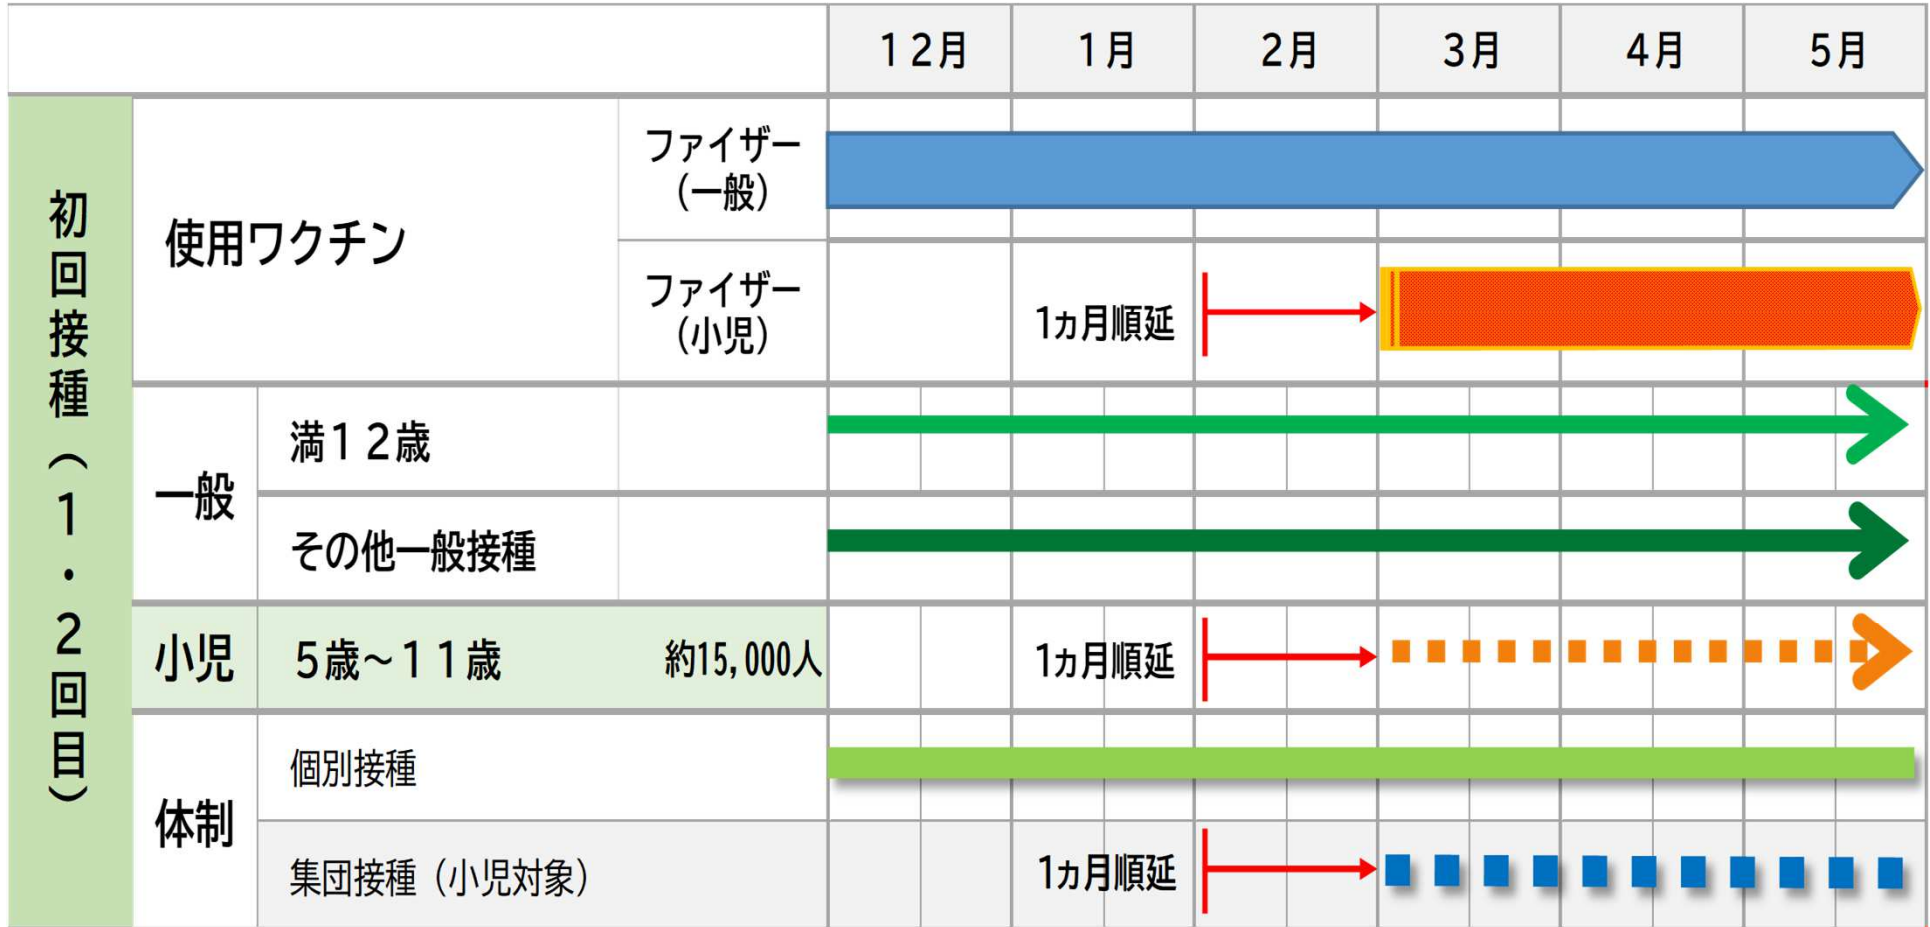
| | | | | 12月 | 1月 | 2月 | 3月 | 4月 | 5月 |
|---|---|---|---|---|---|---|---|---|---|
| 初回接種（1・2回目） | 使用ワクチン | | ファイザー（一般） | | | | | | |
| | | | ファイザー（小児） | | 1ヵ月順延 | | | | |
| | 一般 | 満12歳 | | | | | | | |
| | | その他一般接種 | | | | | | | |
| | 小児 | 5歳～11歳 | 約15,000人 | | 1ヵ月順延 | | | | |
| | 体制 | 個別接種 | | | | | | | |
| | | 集団接種（小児対象） | | | 1ヵ月順延 | | | | |